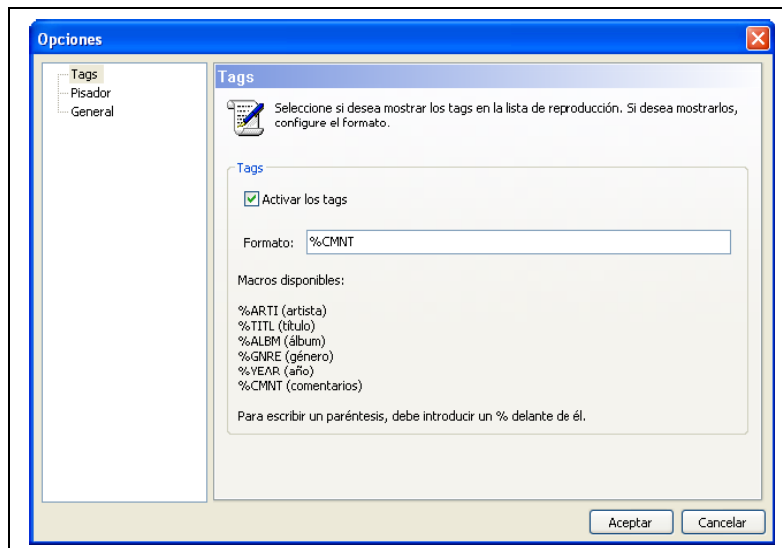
Opciones

Tags
Pisador
General

Tags

Seleccione si desea mostrar los tags en la lista de reproducción. Si desea mostrarlos, configure el formato.

Tags

Activar los tags

Formato: %CMNT

Macros disponibles:

%ARTI (artista)
%TITL (título)
%ALBM (álbum)
%GNRE (género)
%YEAR (año)
%CMNT (comentarios)

Para escribir un paréntesis, debe introducir un % delante de él.

Aceptar Cancelar